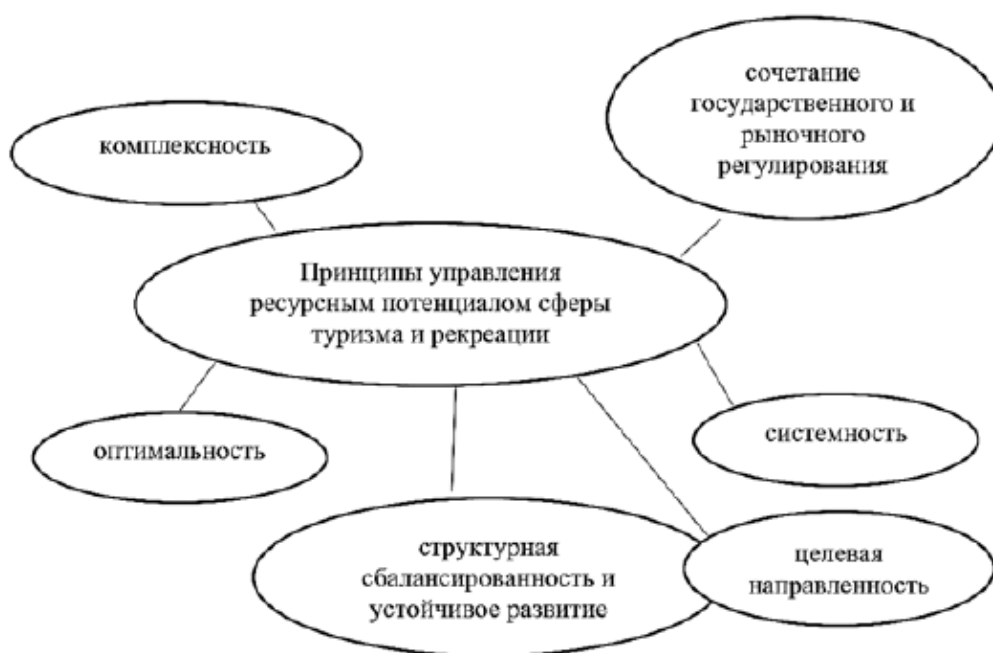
сочетание государственного и рыночного регулирования

комплексность

Принципы управления ресурсным потенциалом сферы туризма и рекреации

оптимальность

системность

структурная сбалансированность и устойчивое развитие

целевая направленность